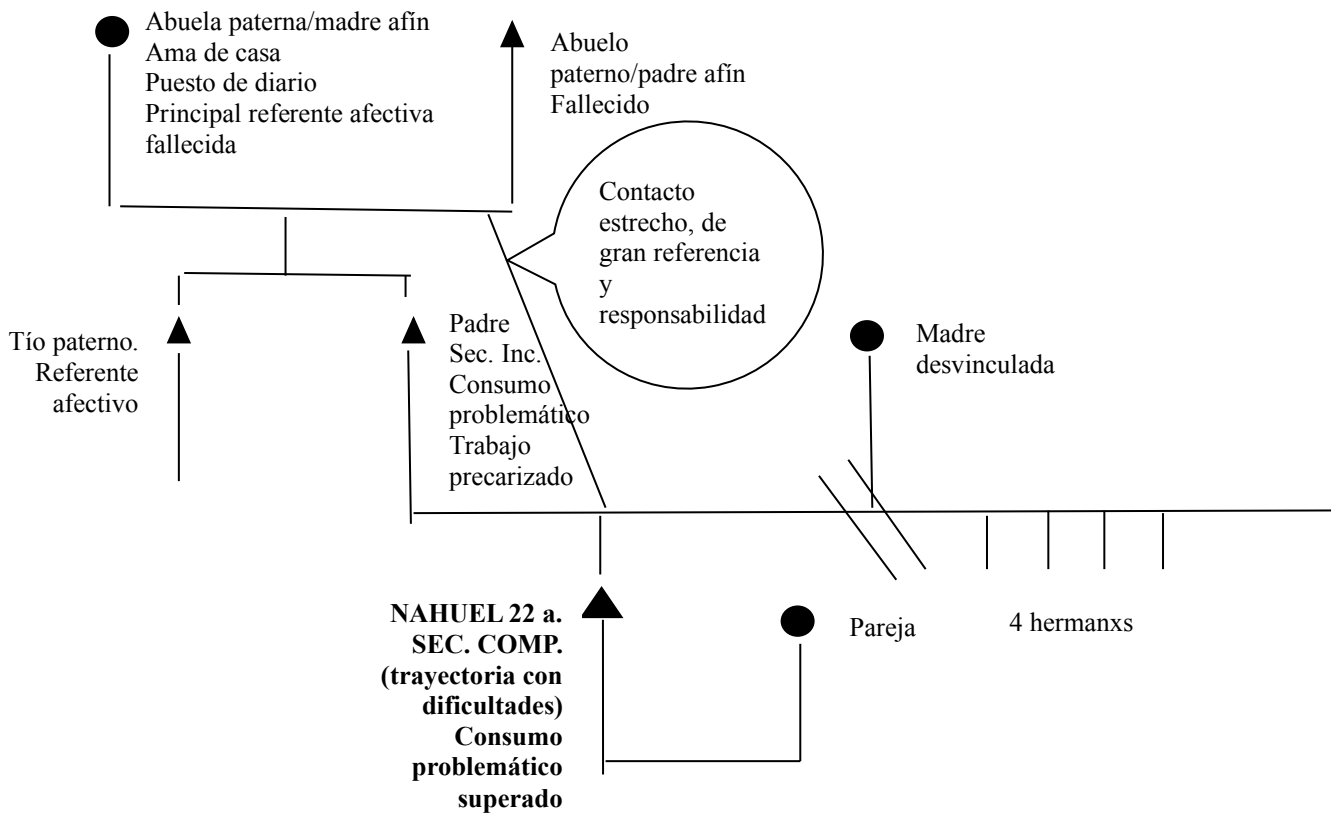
Abuela paterna/madre afín
Ama de casa
Puesto de diario
Principal referente afectiva fallecida

Abuelo paterno/padre afín
Fallecido

Contacto estrecho, de gran referencia y responsabilidad

Tío paterno. Referente afectivo

Padre
Sec. Inc.
Consumo problemático
Trabajo precarizado

Madre desvinculada

NAHUEL 22 a.
SEC. COMP.
(trayectoria con dificultades)
Consumo problemático superado

Pareja

4 hermanxs